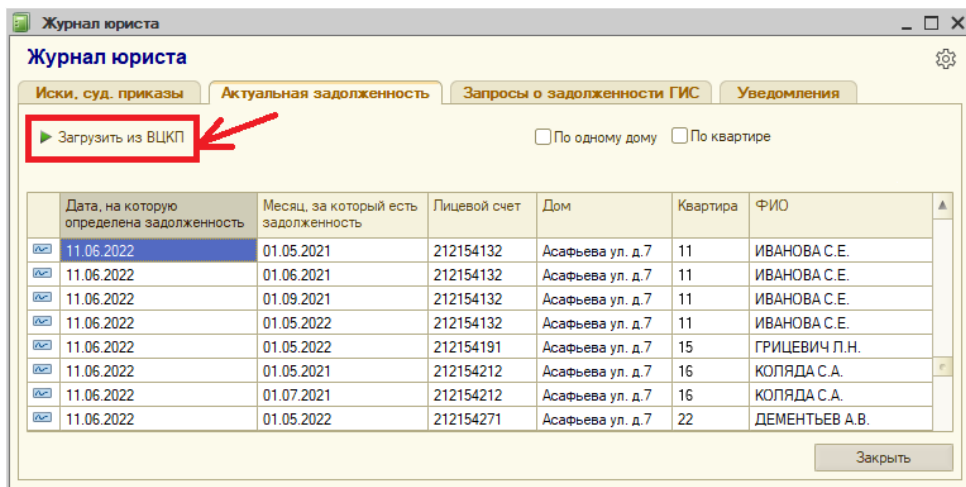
Журнал юриста

Журнал юриста

Иски, суд. приказы | Актуальная задолженность | Запросы о задолженности ГИС | Уведомления

Загрузить из ВЦКП

По одному дому  По квартире

| | Дата, на которую определена задолженность | Месяц, за который есть задолженность | Лицевой счет | Дом | Квартира | ФИО |
|---|---|---|---|---|---|---|
| | 11.06.2022 | 01.05.2021 | 212154132 | Асафьева ул. д.7 | 11 | ИВАНОВА С.Е. |
| | 11.06.2022 | 01.06.2021 | 212154132 | Асафьева ул. д.7 | 11 | ИВАНОВА С.Е. |
| | 11.06.2022 | 01.09.2021 | 212154132 | Асафьева ул. д.7 | 11 | ИВАНОВА С.Е. |
| | 11.06.2022 | 01.05.2022 | 212154132 | Асафьева ул. д.7 | 11 | ИВАНОВА С.Е. |
| | 11.06.2022 | 01.05.2022 | 212154191 | Асафьева ул. д.7 | 15 | ГРИЦЕВИЧ Л.Н. |
| | 11.06.2022 | 01.05.2021 | 212154212 | Асафьева ул. д.7 | 16 | КОЛЯДА С.А. |
| | 11.06.2022 | 01.07.2021 | 212154212 | Асафьева ул. д.7 | 16 | КОЛЯДА С.А. |
| | 11.06.2022 | 01.05.2022 | 212154271 | Асафьева ул. д.7 | 22 | ДЕМЕНТЬЕВ А.В. |

Закрыть